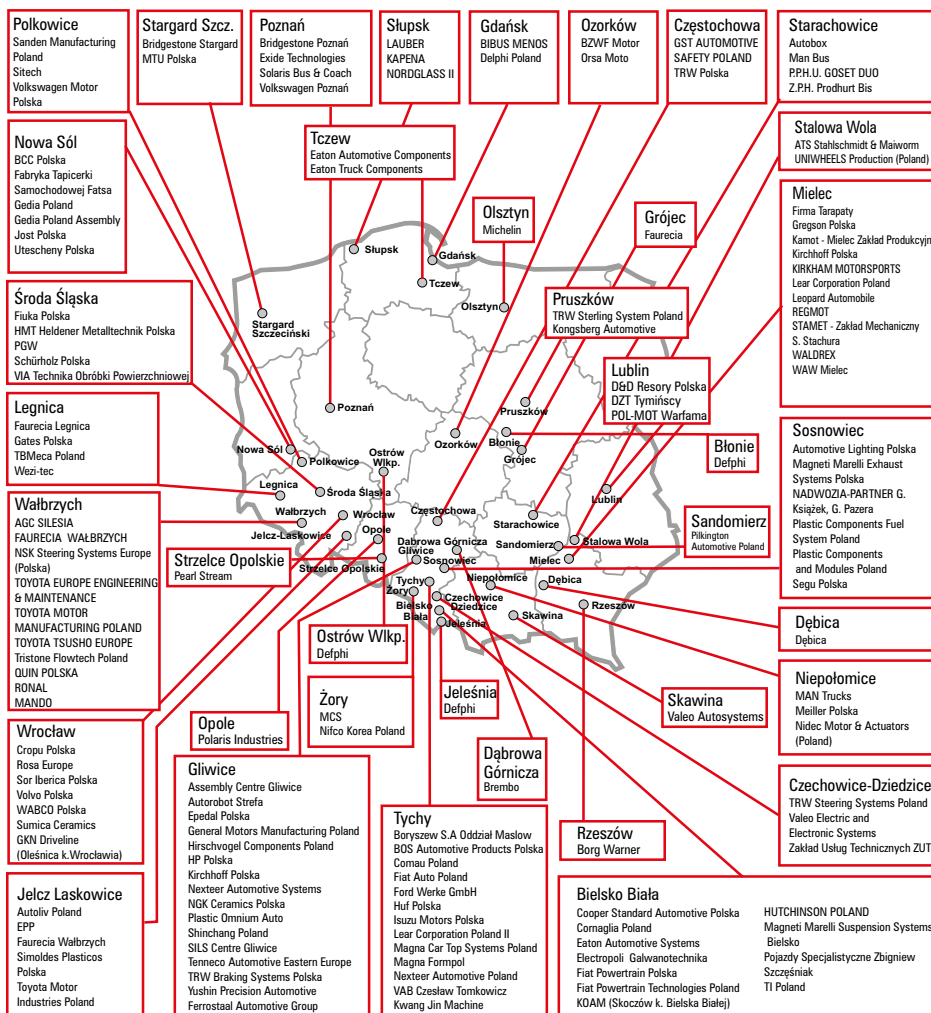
Polkowice
Sanden Manufacturing Poland
Sitech
Volkswagen Motor Polska

Stargard Szcz.
Bridgestone Stargard
MTU Polska

Poznań
Bridgestone Poznań
Exide Technologies
Solaris Bus & Coach
Volkswagen Poznań

Słupsk
LAUBER
KAPENA
NORDGLASS II

Gdańsk
BIBUS MENOS
Delphi Poland

Ozorków
BZWF Motor
Orsa Moto

Częstochowa
GST AUTOMOTIVE
SAFETY POLAND
TRW Polska

Starachowice
Autobox
Man Bus
P.P.H.U. GOSET DUO
Z.P.H. Prodhurt Bis

Nowa Sól
BCC Polska
Fabryka Tapicerki
Samochodowej Fatsa
Gedia Poland
Gedia Poland Assembly
Jost Polska
Utescheny Polska

Tczew
Eaton Automotive Components
Eaton Truck Components

Stalowa Wola
ATS Stahlschmidt & Maiworm
UNIWHEELS Production (Poland)

Olsztyn
Michelin

Grójec
Faurecia

Mielec
Firma Tarapaty
Gregson Polska
Kamot - Mielec Zakład Produkcyjn
Kirchhoff Polska
KIRKHAM MOTORSPORTS
Lear Corporation Poland
Leopard Automobile
REGMOT
STAMET - Zakład Mechaniczny
S. Stachura
WALDREX
WAW Mielec

Środa Śląska
Fiuka Polska
HMT Heldener Metalltechnik Polska
PGW
Schürholz Polska
VIA Technika Obróbki Powierzchniowej

Pruszków
TRW Sterling System Poland
Kongsberg Automotive

Lublin
D&D Resory Polska
DZT Tymińscy
POL-MOT Warfama

Legnica
Faurecia Legnica
Gates Polska
TBMeca Poland
Wezi-tec

Błonie
Delfphi

Sosnowiec
Automotive Lighting Polska
Magneti Marelli Exhaust Systems Polska
NADWOZIA-PARTNER G.
Książek, G. Pazera
Plastic Components Fuel System Poland
Plastic Components and Modules Poland
Segu Polska

Wałbrzych
AGC SILESIA
FAURECIA WAŁBRZYCH
NSK Steering Systems Europe (Polska)
TOYOTA EUROPE ENGINEERING & MAINTENANCE
TOYOTA MOTOR MANUFACTURING POLAND
TOYOTA TSUSHO EUROPE
Tristone Flowtech Poland
QUIN POLSKA
RONAL
MANDO

Sandomierz
Pilkington Automotive Poland

Strzelce Opolskie
Pearl Stream

Dębica
Dębica

Słupsk
Gdańsk
Tczew
Olsztyn
Stargard Szczeciński
Poznań
Pruszków
Ozorków
Błonie
Grójec
Nowa Sól
Ostrów Wlkp.
Polkowice
Legnica
Środa Śląska
Wałbrzych
Wrocław
Jelcz-Laskowice
Opole
Strzelce Opolskie
Częstochowa
Dabrowa Górnicza
Gliwice
Sosnowiec
Tychy
Żory
Bielsko Biała
Czechowice Dziedzice
Jeleśnia
Niepołomice
Skawina
Starachowice
Sandomierz
Stalowa Wola
Mielec
Dębica
Rzeszów
Lublin

Ostrów Wlkp.
Defphi

Niepołomice
MAN Trucks
Meiller Polska
Nidec Motor & Actuators (Poland)

Żory
MCS
Nifco Korea Poland

Jeleśnia
Defphi

Skawina
Valeo Autosystems

Opole
Polaris Industries

Wrocław
Cropu Polska
Rosa Europe
Sor Iberica Polska
Volvo Polska
WABCO Polska
Sumica Ceramics
GKN Driveline (Oleśnica k.Wrocławia)

Gliwice
Assembly Centre Gliwice
Autorobot Strefa
Epedal Polska
General Motors Manufacturing Poland
Hirschvogel Components Poland
HP Polska
Kirchhoff Polska
Nexteer Automotive Systems
NGK Ceramics Polska
Plastic Omnium Auto
Shinchang Poland
SILS Centre Gliwice
Tenneco Automotive Eastern Europe
TRW Braking Systems Polska
Yushin Precision Automotive
Ferrostaal Automotive Group

Dąbrowa Górnicza
Brembo

Czechowice-Dziedzice
TRW Steering Systems Poland
Valeo Electric and Electronic Systems
Zakład Usług Technicznych ZUT

Rzeszów
Borg Warner

Tychy
Boryszew S.A Oddział Maslow
BOS Automotive Products Polska
Comau Poland
Fiat Auto Poland
Ford Werke GmbH
Huf Polska
Isuzu Motors Polska
Lear Corporation Poland II
Magna Car Top Systems Poland
Magna Formpol
Nexteer Automotive Poland
VAB Czesław Tomkowicz
Kwang Jin Machine

Jelcz Laskowice
Autoliv Poland
EPP
Faurecia Wałbrzych
Simoldes Plasticos Polska
Toyota Motor Industries Poland

Bielsko Biała
Cooper Standard Automotive Polska
Cornaglia Poland
Eaton Automotive Systems
Electropoli Galwanotechnika
Fiat Powertrain Polska
Fiat Powertrain Technologies Poland
KOAM (Skoczów k. Bielska Białej)
HUTCHINSON POLAND
Magneti Marelli Suspension Systems Bielsko
Pojazdy Specjalistyczne Zbigniew Szczęśniak
TI Poland